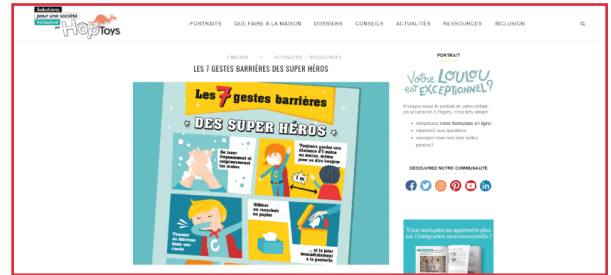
Solutions pour une société inclusive par Hop'Toys

PORTRAITS QUE FAIRE À LA MAISON DOSSIERS CONSEILS ACTUALITÉS RESSOURCES INCLUSION

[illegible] / ACTUALITÉS / RESSOURCES

LES 7 GESTES BARRIÈRES DES SUPER HÉROS

Les 7 gestes barrières

DES SUPER HÉROS

Se laver régulièrement et soigneusement les mains

Toujours garder une distance d'1 mètre au moins, même pour se dire bonjour

1 m

Tousser ou éternuer dans son coude

Utiliser un mouchoir en papier

... et le jeter immédiatement à la poubelle

PORTRAIT

Votre LOULOU est EXCEPTIONNEL ?

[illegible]

DÉCOUVREZ NOTRE COMMUNAUTÉ

Vous souhaitez en apprendre plus sur l'intégration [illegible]